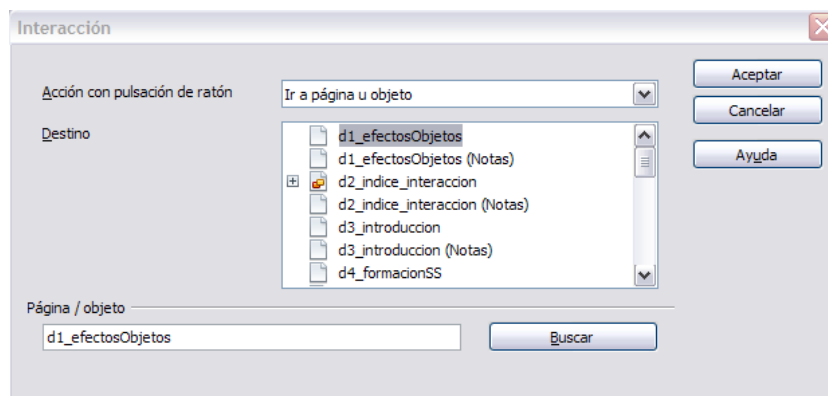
Interacción

Acción con pulsación de ratón
Ir a página u objeto

Destino
d1_efectosObjetos
d1_efectosObjetos (Notas)
d2_indice_interaccion
d2_indice_interaccion (Notas)
d3_introduccion
d3_introduccion (Notas)
d4_formacionSS

Página / objeto
d1_efectosObjetos
Buscar

Aceptar
Cancelar
Ayuda